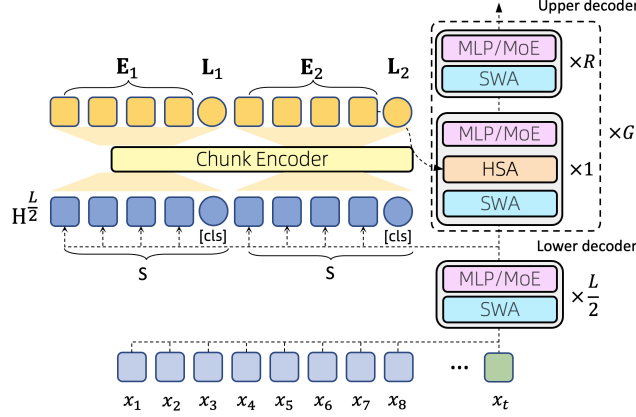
Upper decoder

$\mathbf{E}_1$ $\mathbf{L}_1$ $\mathbf{E}_2$ $\mathbf{L}_2$

MLP/MoE
SWA
$\times R$

MLP/MoE
HSA
SWA
$\times 1$
$\times G$

Chunk Encoder

$\mathrm{H}^{\frac{L}{2}}$

[cls] [cls]

S S

Lower decoder

MLP/MoE
SWA
$\times \frac{L}{2}$

$x_1$ $x_2$ $x_3$ $x_4$ $x_5$ $x_6$ $x_7$ $x_8$ ... $x_t$